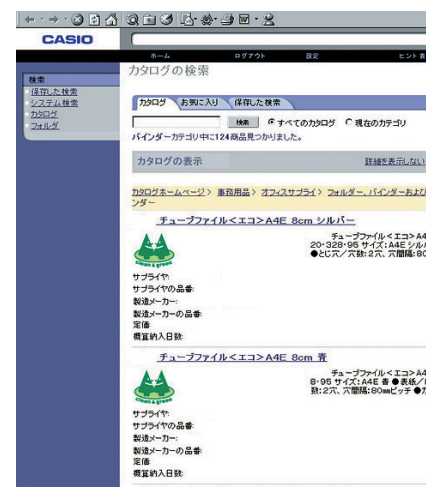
CASIO

ホーム ログアウト 設定 ヒント表

検索
・保存した検索
・システム検索
・カタログ
・フォルダ

カタログの検索

カタログ お気に入り 保存した検索

検索 ● すべてのカタログ ○ 現在のカテゴリ

バインダーカテゴリ中に124商品見つかりました。

カタログの表示

詳細を表示しない

カタログホームページ > 事務用品 > オフィスサプライ > フォルダー、バインダーおよびバインダー

チューブファイル<エコ>A4E 8cm シルバー

チューブファイル<エコ>A4 20･328･95 サイズ:A4E シルバ ●とじ穴／穴数:2穴、穴間隔:80

clean & green

サプライヤ:
サプライヤの品番:
製造メーカー:
製造メーカーの品番:
定価:
標準納入日数:

チューブファイル<エコ>A4E 8cm 青

チューブファイル<エコ>A4 8･95 サイズ:A4E 青 ●表紙／ 数:2穴、穴間隔:80mmピッチ ●

clean & green

サプライヤ:
サプライヤの品番:
製造メーカー:
製造メーカーの品番:
定価:
標準納入日数: